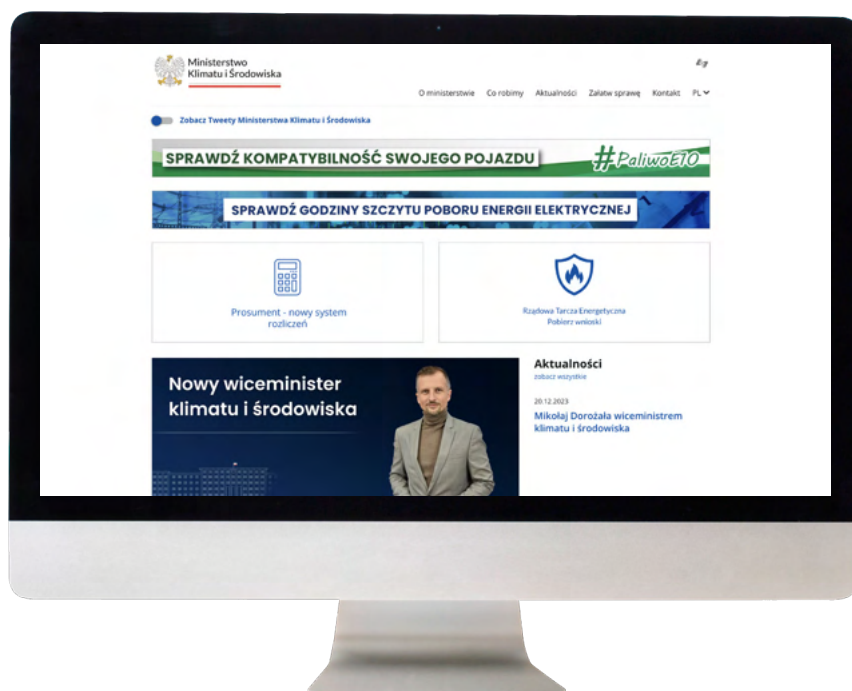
Ministerstwo Klimatu i Środowiska

O ministerstwie Co robimy Aktualności Załatw sprawę Kontakt PL

Zobacz Tweety Ministerstwa Klimatu i Środowiska

SPRAWDŹ KOMPATYBILNOŚĆ SWOJEGO POJAZDU #PaliwoE10

SPRAWDŹ GODZINY SZCZYTU POBORU ENERGII ELEKTRYCZNEJ

Prosument - nowy system rozliczeń

Rządowa Tarcza Energetyczna Pobierz wnioski

Nowy wiceminister klimatu i środowiska

Aktualności
zobacz wszystkie

20.12.2023
Mikołaj Dorożała wiceministrem klimatu i środowiska